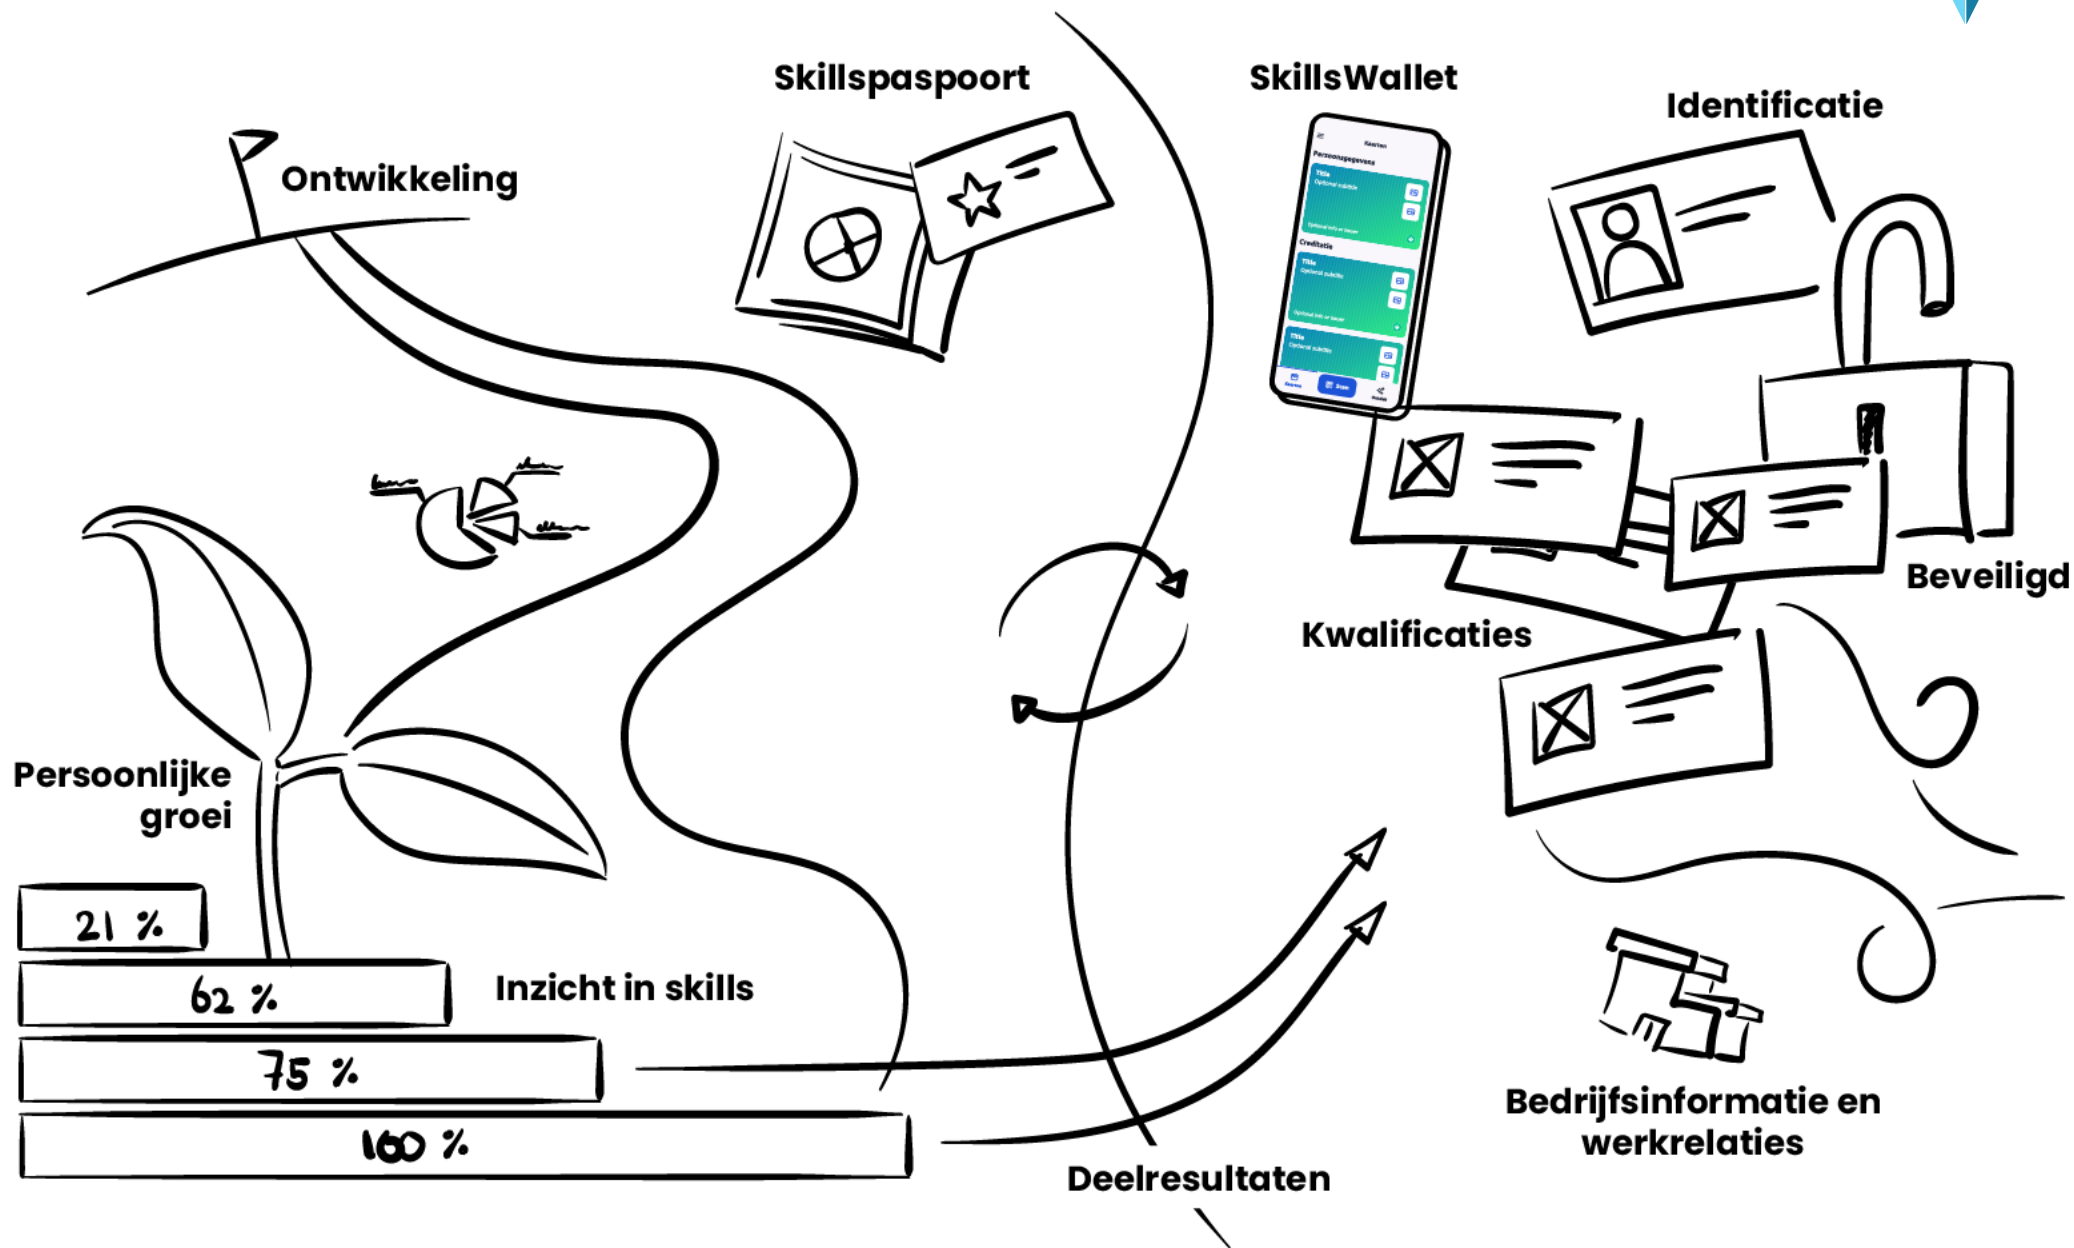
Skillspaspoort

SkillsWallet

Identificatie

Ontwikkeling

Kaarten
Persoonsgegevens
Title
Creditatie
Title
Title

Beveiligd

Kwalificaties

Persoonlijke groei

21 %

62 %

Inzicht in skills

75 %

100 %

Bedrijfsinformatie en werkrelaties

Deelresultaten